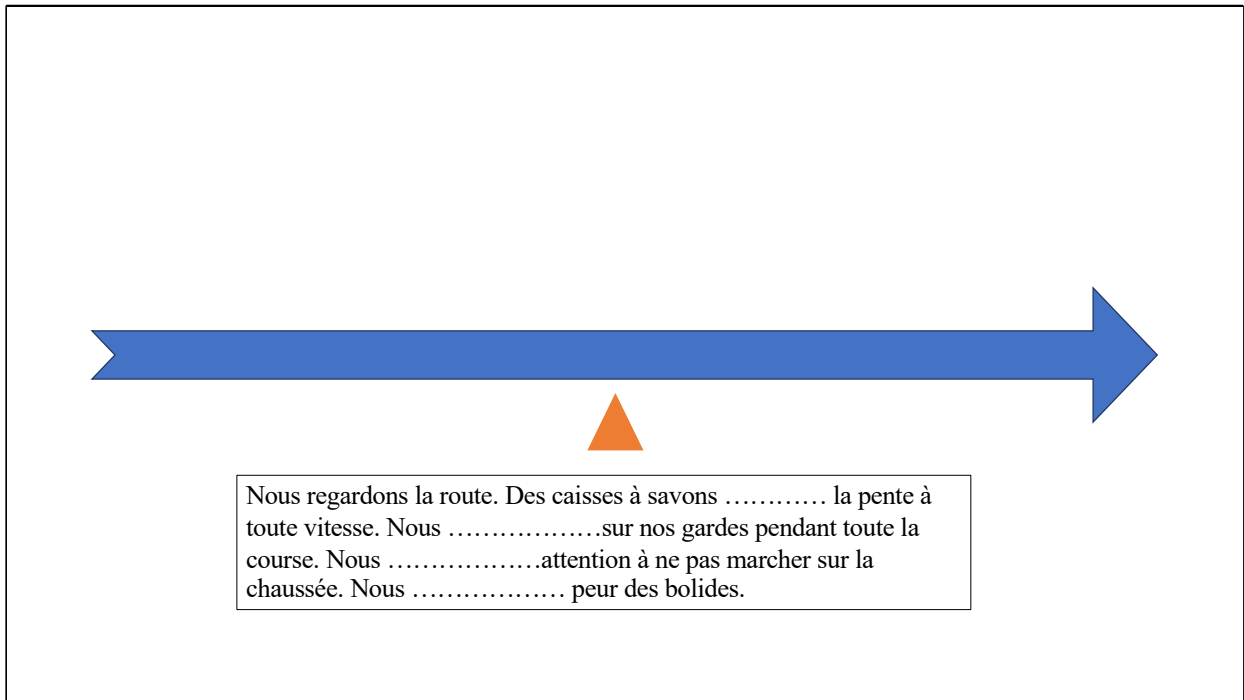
Nous regardons la route. Des caisses à savons ………… la pente à toute vitesse. Nous ………………sur nos gardes pendant toute la course. Nous ………………attention à ne pas marcher sur la chaussée. Nous ……………… peur des bolides.